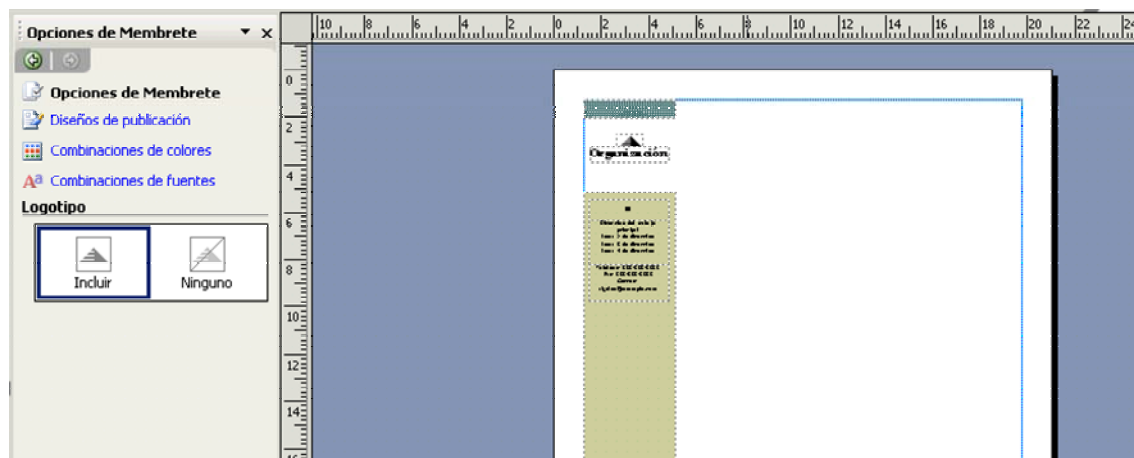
Opciones de Membrete

Opciones de Membrete
Diseños de publicación
Combinaciones de colores
Combinaciones de fuentes
Logotipo
Incluir
Ninguno

10 8 6 4 2 0 2 4 6 8 10 12 14 16 18 20 22

0
2
4
6
8
10
12
14

Organización

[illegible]